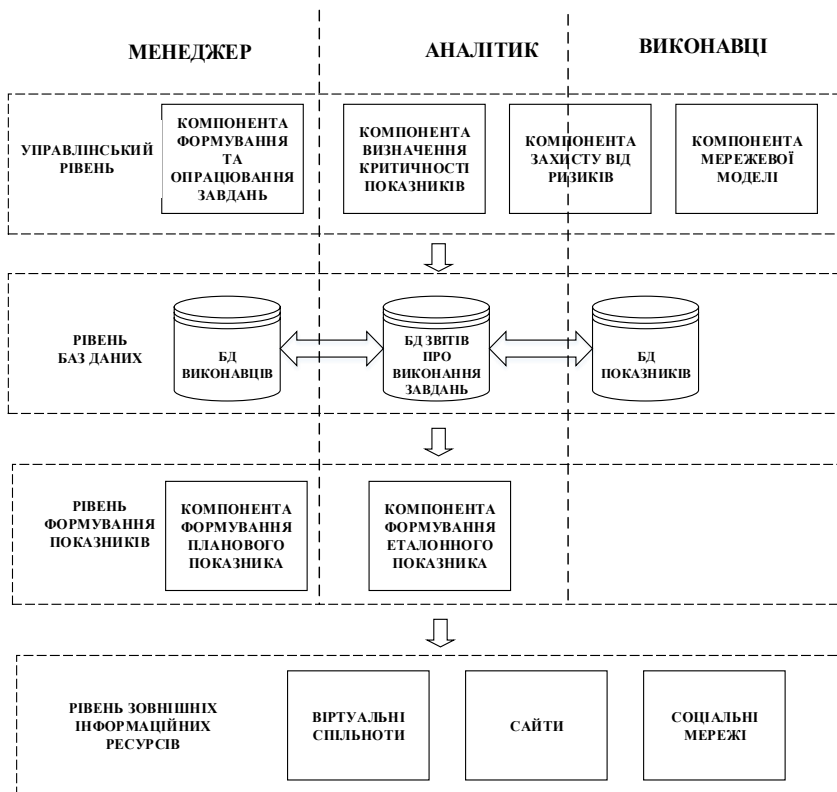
МЕНЕДЖЕР

АНАЛІТИК

ВИКОНАВЦІ

УПРАВЛІНСЬКИЙ РІВЕНЬ

КОМПОНЕНТА ФОРМУВАННЯ ТА ОПРАЦЮВАННЯ ЗАВДАНЬ

КОМПОНЕНТА ВИЗНАЧЕННЯ КРИТИЧНОСТІ ПОКАЗНИКІВ

КОМПОНЕНТА ЗАХИСТУ ВІД РИЗИКІВ

КОМПОНЕНТА МЕРЕЖЕВОЇ МОДЕЛІ

РІВЕНЬ БАЗ ДАНИХ

БД ВИКОНАВЦІВ

БД ЗВІТІВ ПРО ВИКОНАННЯ ЗАВДАНЬ

БД ПОКАЗНИКІВ

РІВЕНЬ ФОРМУВАННЯ ПОКАЗНИКІВ

КОМПОНЕНТА ФОРМУВАННЯ ПЛАНОВОГО ПОКАЗНИКА

КОМПОНЕНТА ФОРМУВАННЯ ЕТАЛОННОГО ПОКАЗНИКА

РІВЕНЬ ЗОВНІШНІХ ІНФОРМАЦІЙНИХ РЕСУРСІВ

ВІРТУАЛЬНІ СПІЛЬНОТИ

САЙТИ

СОЦІАЛЬНІ МЕРЕЖІ